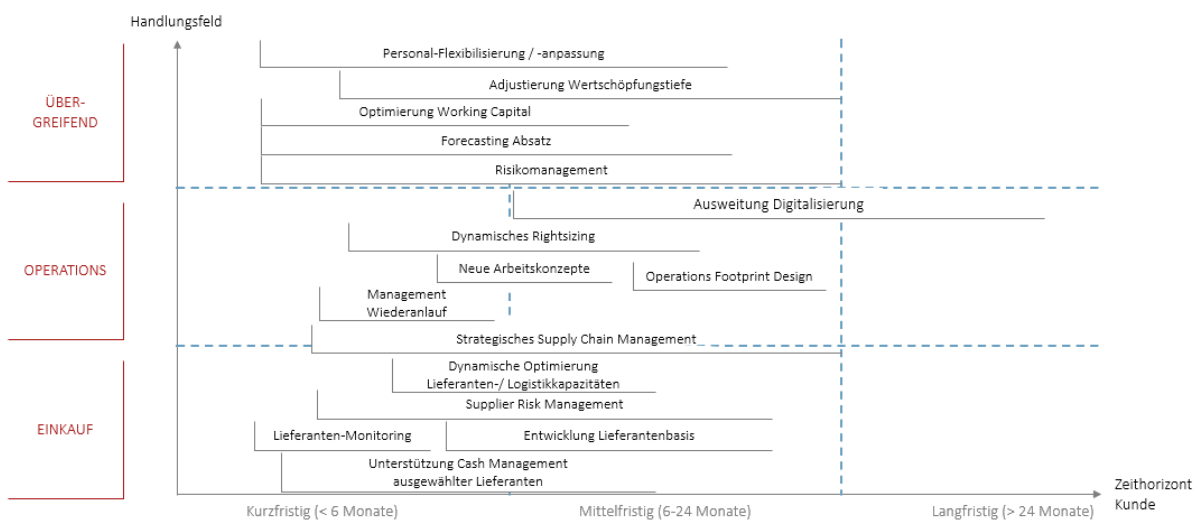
Handlungsfeld

ÜBER-GREIFEND

Personal-Flexibilisierung / -anpassung

Adjustierung Wertschöpfungstiefe

Optimierung Working Capital

Forecasting Absatz

Risikomanagement

OPERATIONS

Ausweitung Digitalisierung

Dynamisches Rightsizing

Neue Arbeitskonzepte

Operations Footprint Design

Management Wiederanlauf

Strategisches Supply Chain Management

EINKAUF

Dynamische Optimierung Lieferanten-/ Logistikkapazitäten

Supplier Risk Management

Lieferanten-Monitoring

Entwicklung Lieferantenbasis

Unterstützung Cash Management ausgewählter Lieferanten

Zeithorizont Kunde

Kurzfristig (< 6 Monate)

Mittelfristig (6-24 Monate)

Langfristig (> 24 Monate)